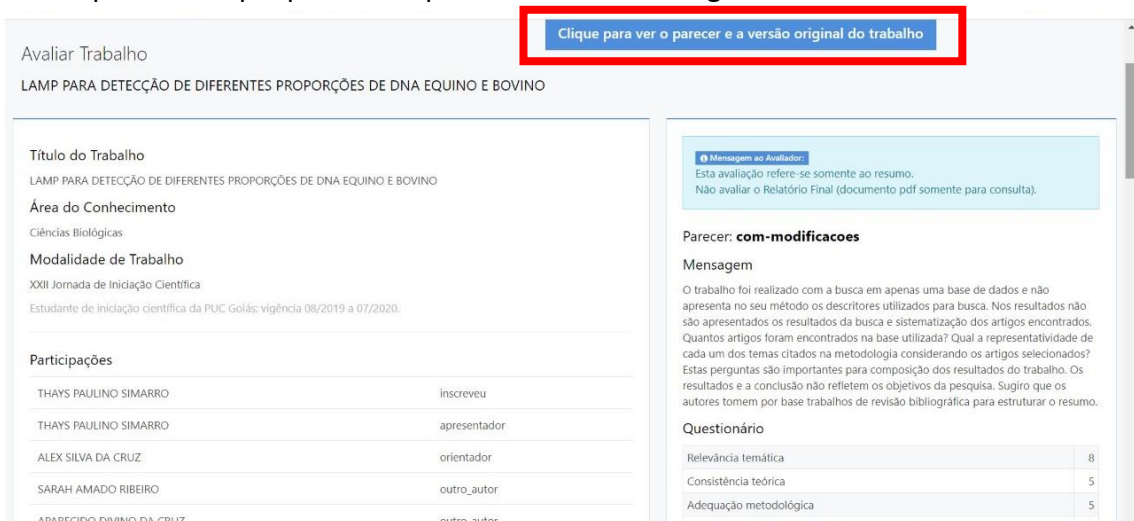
Avaliar Trabalho

Clique para ver o parecer e a versão original do trabalho

LAMP PARA DETECÇÃO DE DIFERENTES PROPORÇÕES DE DNA EQUINO E BOVINO

Título do Trabalho

LAMP PARA DETECÇÃO DE DIFERENTES PROPORÇÕES DE DNA EQUINO E BOVINO

Área do Conhecimento

Ciências Biológicas

Modalidade de Trabalho

XXII Jornada de Iniciação Científica

Estudante de iniciação científica da PUC Goiás: vigência 08/2019 a 07/2020.

Participações

| | |
|---|---|
| THAYS PAULINO SIMARRO | inscreveu |
| THAYS PAULINO SIMARRO | apresentador |
| ALEX SILVA DA CRUZ | orientador |
| SARAH AMADO RIBEIRO | outro_autor |
| APARECIDO DIVINO DA CRUZ | outro_autor |

Mensagem ao Avaliador:
Esta avaliação refere-se somente ao resumo.
Não avaliar o Relatório Final (documento pdf somente para consulta).

Parecer: com-modificacoes

Mensagem

O trabalho foi realizado com a busca em apenas uma base de dados e não apresenta no seu método os descritores utilizados para busca. Nos resultados não são apresentados os resultados da busca e sistematização dos artigos encontrados. Quantos artigos foram encontrados na base utilizada? Qual a representatividade de cada um dos temas citados na metodologia considerando os artigos selecionados? Estas perguntas são importantes para composição dos resultados do trabalho. Os resultados e a conclusão não refletem os objetivos da pesquisa. Sugiro que os autores tomem por base trabalhos de revisão bibliográfica para estruturar o resumo.

Questionário

| | |
|---|---|
| Relevância temática | 8 |
| Consistência teórica | 5 |
| Adequação metodológica | 5 |